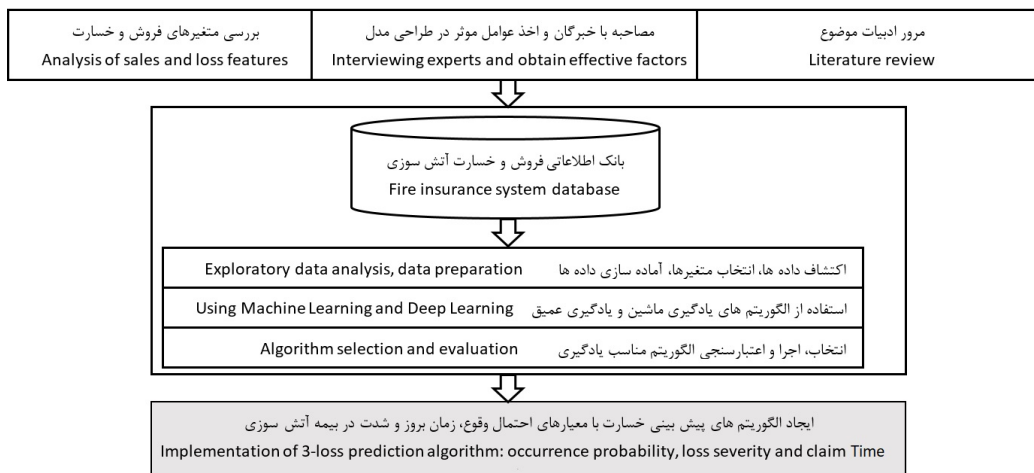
مرور ادبیات موضوع
Literature review

مصاحبه با خبرگان و اخذ عوامل موثر در طراحی مدل
Interviewing experts and obtain effective factors

بررسی متغیرهای فروش و خسارت
Analysis of sales and loss features

بانک اطلاعاتی فروش و خسارت آتش سوزی
Fire insurance system database

اکتشاف داده ها، انتخاب متغیرها، آماده سازی داده ها
Exploratory data analysis, data preparation

استفاده از الگوریتم های یادگیری ماشین و یادگیری عمیق
Using Machine Learning and Deep Learning

انتخاب، اجرا و اعتبارسنجی الگوریتم مناسب یادگیری
Algorithm selection and evaluation

ایجاد الگوریتم های پیش بینی خسارت با معیارهای احتمال وقوع، زمان بروز و شدت در بیمه آتش سوزی
Implementation of 3-loss prediction algorithm: occurrence probability, loss severity and claim Time